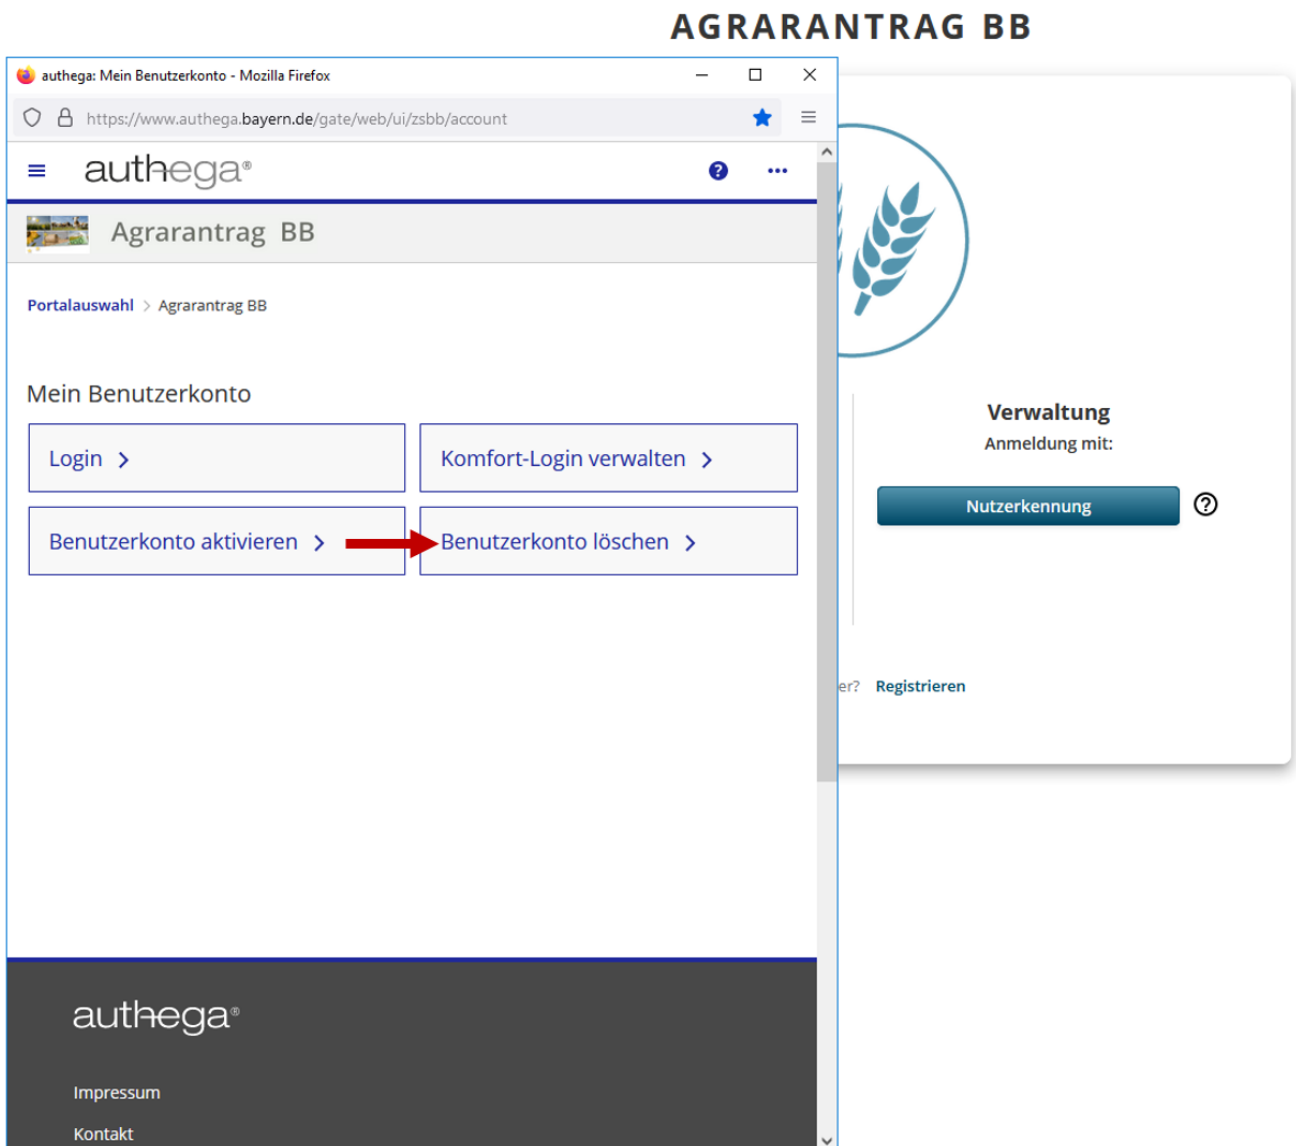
AGRARANTRAG BB

authega: Mein Benutzerkonto - Mozilla Firefox

https://www.authega.bayern.de/gate/web/ui/zsbb/account

authega®

Agrarantrag BB

Portalauswahl > Agrarantrag BB

Mein Benutzerkonto

Login >

Komfort-Login verwalten >

Benutzerkonto aktivieren >

Benutzerkonto löschen >

authega®

Impressum

Kontakt

Verwaltung

Anmeldung mit:

Nutzerkennung

?

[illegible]er? Registrieren